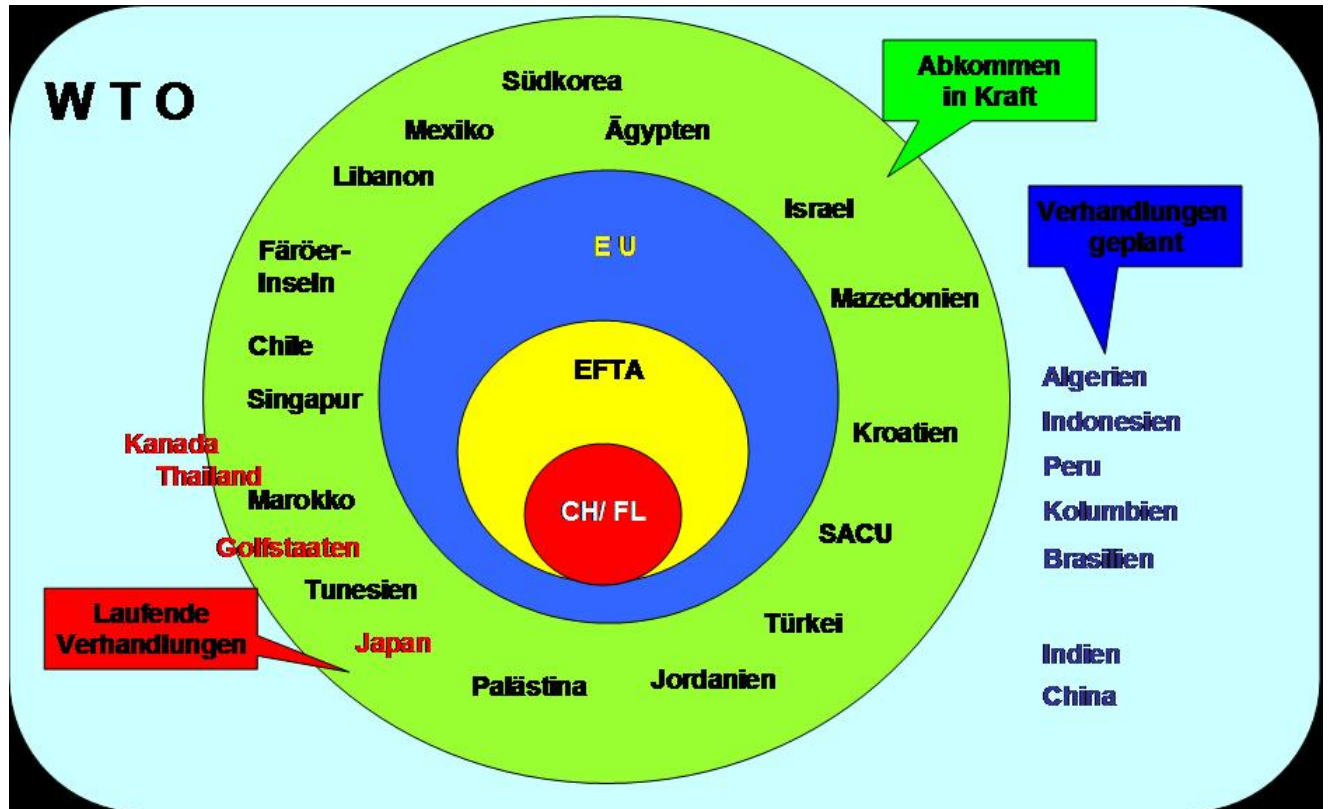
W T O

Abkommen in Kraft

Südkorea

Mexiko

Ägypten

Libanon

Israel

Färöer-Inseln

E U

Mazedonien

Chile

EFTA

Singapur

Kroatien

Kanada

Thailand

Marokko

CH/ FL

SACU

Golfstaaten

Tunesien

Türkei

Laufende Verhandlungen

Japan

Palästina

Jordanien

Verhandlungen geplant

Algerien

Indonesien

Peru

Kolumbien

Brasilien

Indien

China